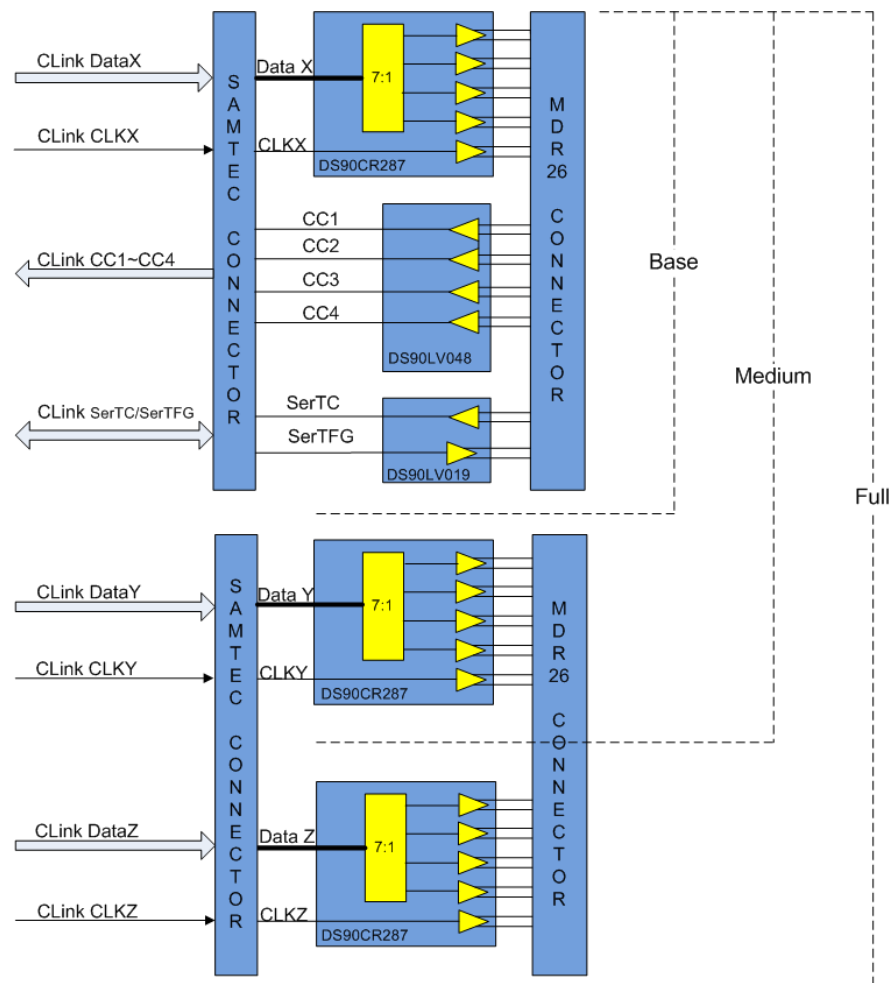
CLink DataX

CLink CLKX

SAMTEC CONNECTOR

Data X

7:1

CLKX

DS90CR287

MDR 26 CONNECTOR

CC1

CC2

CLink CC1~CC4

CC3

CC4

DS90LV048

Base

Medium

CLink SerTC/SerTFG

SerTC

SerTFG

DS90LV019

Full

CLink DataY

SAMTEC CONNECTOR

Data Y

7:1

CLink CLKY

CLKY

DS90CR287

MDR 26 CONNECTOR

CLink DataZ

Data Z

7:1

CLink CLKZ

CLKZ

DS90CR287